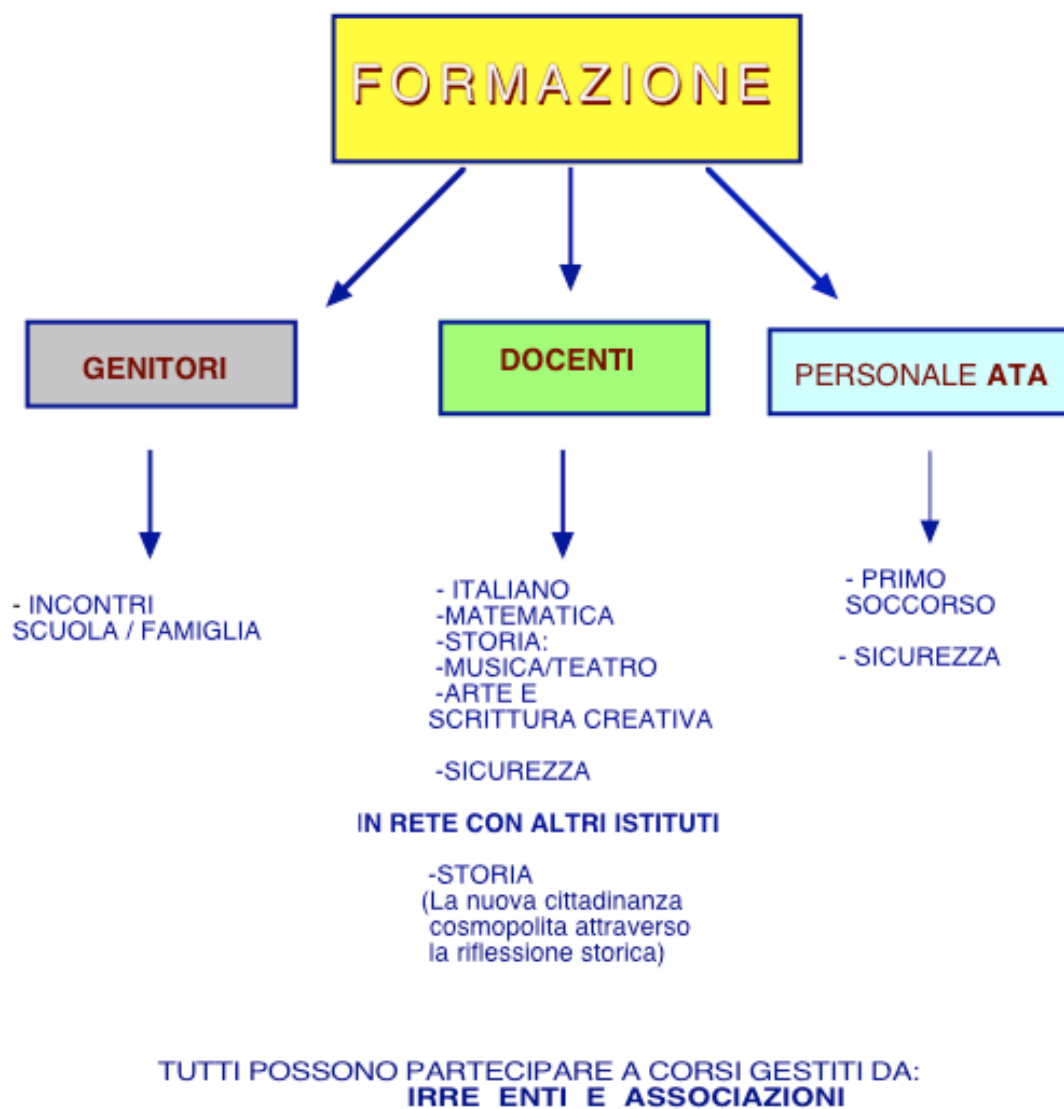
FORMAZIONE

GENITORI

DOCENTI

PERSONALE ATA

- INCONTRI SCUOLA / FAMIGLIA

- ITALIANO
-MATEMATICA
-STORIA:
-MUSICA/TEATRO
-ARTE E SCRITTURA CREATIVA

-SICUREZZA

IN RETE CON ALTRI ISTITUTI

-STORIA
(La nuova cittadinanza cosmopolita attraverso la riflessione storica)

- PRIMO SOCCORSO

- SICUREZZA

TUTTI POSSONO PARTECIPARE A CORSI GESTITI DA:
IRRE ENTI E ASSOCIAZIONI